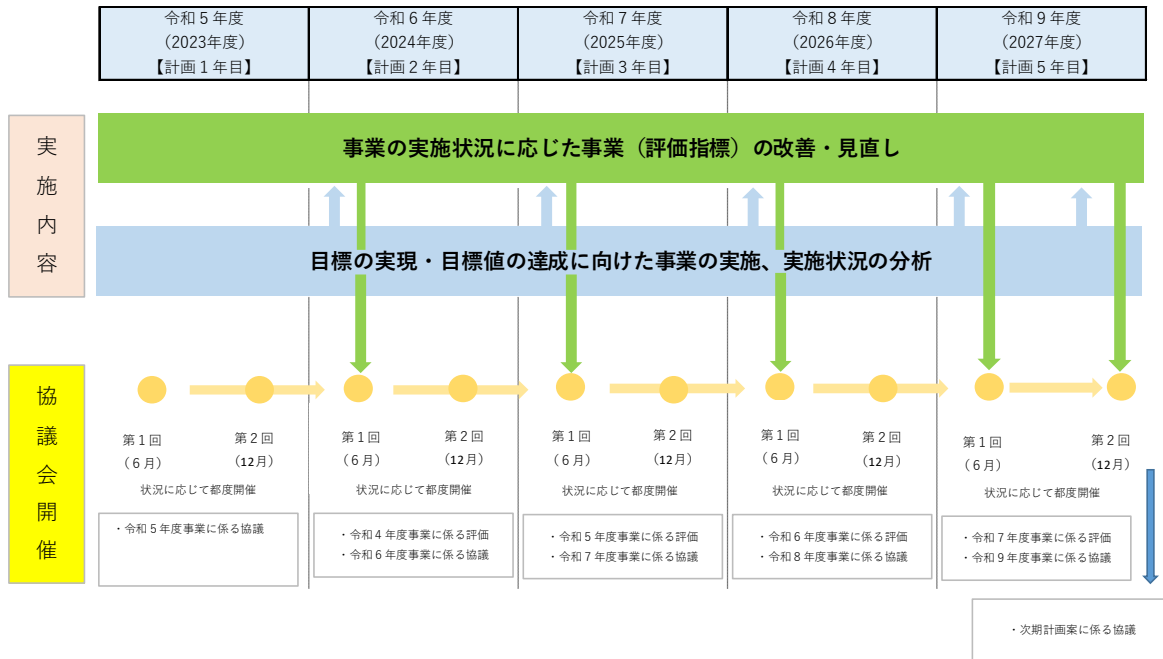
| 令和５年度（2023年度）【計画１年目】 | 令和６年度（2024年度）【計画２年目】 | 令和７年度（2025年度）【計画３年目】 | 令和８年度（2026年度）【計画４年目】 | 令和９年度（2027年度）【計画５年目】 |
|---|---|---|---|---|

実施内容

事業の実施状況に応じた事業（評価指標）の改善・見直し

目標の実現・目標値の達成に向けた事業の実施、実施状況の分析

協議会開催

第１回（６月） 第２回（12月）
状況に応じて都度開催
・令和５年度事業に係る協議

第１回（６月） 第２回（12月）
状況に応じて都度開催
・令和４年度事業に係る評価
・令和６年度事業に係る協議

第１回（６月） 第２回（12月）
状況に応じて都度開催
・令和５年度事業に係る評価
・令和７年度事業に係る協議

第１回（６月） 第２回（12月）
状況に応じて都度開催
・令和６年度事業に係る評価
・令和８年度事業に係る協議

第１回（６月） 第２回（12月）
状況に応じて都度開催
・令和７年度事業に係る評価
・令和９年度事業に係る協議

・次期計画案に係る協議